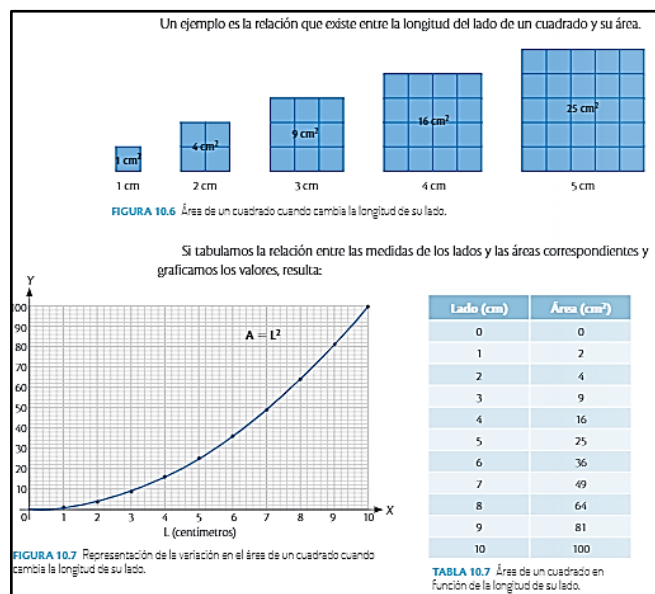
Un ejemplo es la relación que existe entre la longitud del lado de un cuadrado y su área.

1 cm²
4 cm²
9 cm²
16 cm²
25 cm²
1 cm
2 cm
3 cm
4 cm
5 cm

FIGURA 10.6 Área de un cuadrado cuando cambia la longitud de su lado.

Si tabulamos la relación entre las medidas de los lados y las áreas correspondientes y graficamos los valores, resulta:

Y
100
90
80
70
60
50
40
30
20
10
0
1 2 3 4 5 6 7 8 9 10 X
L (centímetros)
$A = L^2$

FIGURA 10.7 Representación de la variación en el área de un cuadrado cuando cambia la longitud de su lado.

| Lado (cm) | Área (cm²) |
|---|---|
| 0 | 0 |
| 1 | 2 |
| 2 | 4 |
| 3 | 9 |
| 4 | 16 |
| 5 | 25 |
| 6 | 36 |
| 7 | 49 |
| 8 | 64 |
| 9 | 81 |
| 10 | 100 |

TABLA 10.7 Área de un cuadrado en función de la longitud de su lado.